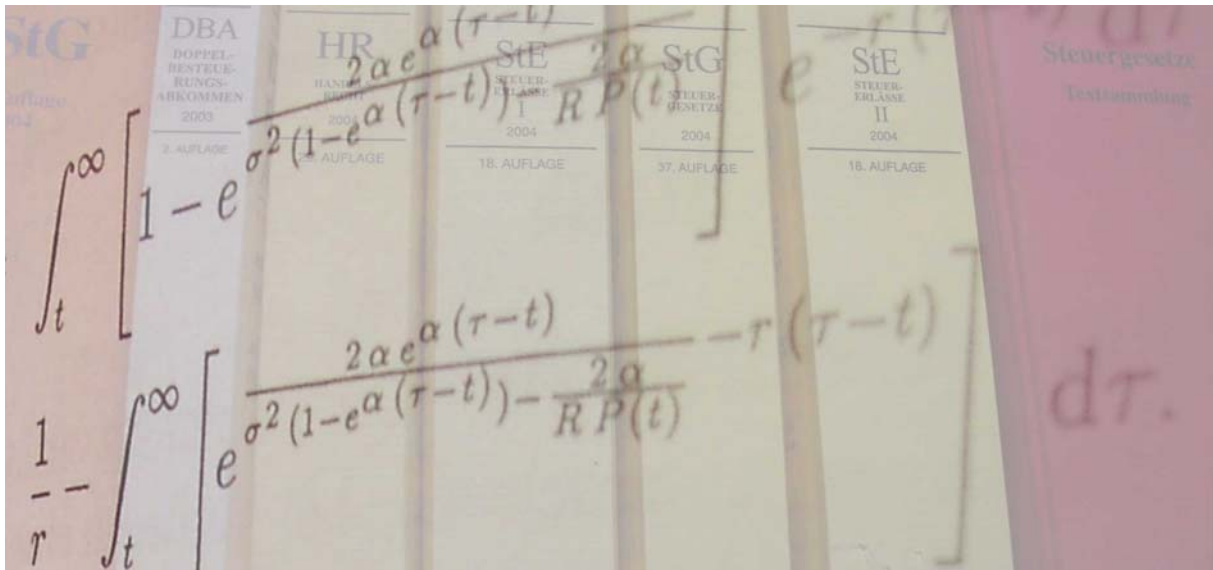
StG
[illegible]
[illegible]

DBA
DOPPEL-
BESTEUE-
RUNGS-
ABKOMMEN
2003
2. AUFLAGE

HR
HAND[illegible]
RECHT
2004
2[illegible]. AUFLAGE

StE
STEUER-
ERLASSE
I
2004
18. AUFLAGE

StG
STEUER-
GESETZE
2004
37. AUFLAGE

StE
STEUER-
ERLASSE
II
2004
18. AUFLAGE

Steuergesetze
Textsammlung

$\int_t^\infty \left[1 - e^{\frac{2\alpha e^{\alpha(\tau-t)}}{\sigma^2(1-e^{\alpha(\tau-t)}) - \frac{2\alpha}{RP(t)}}} e^{-r(\tau-t)}\right] d\tau$

$\frac{1}{r} - \int_t^\infty \left[e^{\frac{2\alpha e^{\alpha(\tau-t)}}{\sigma^2(1-e^{\alpha(\tau-t)}) - \frac{2\alpha}{RP(t)}} - r(\tau-t)}\right] d\tau.$